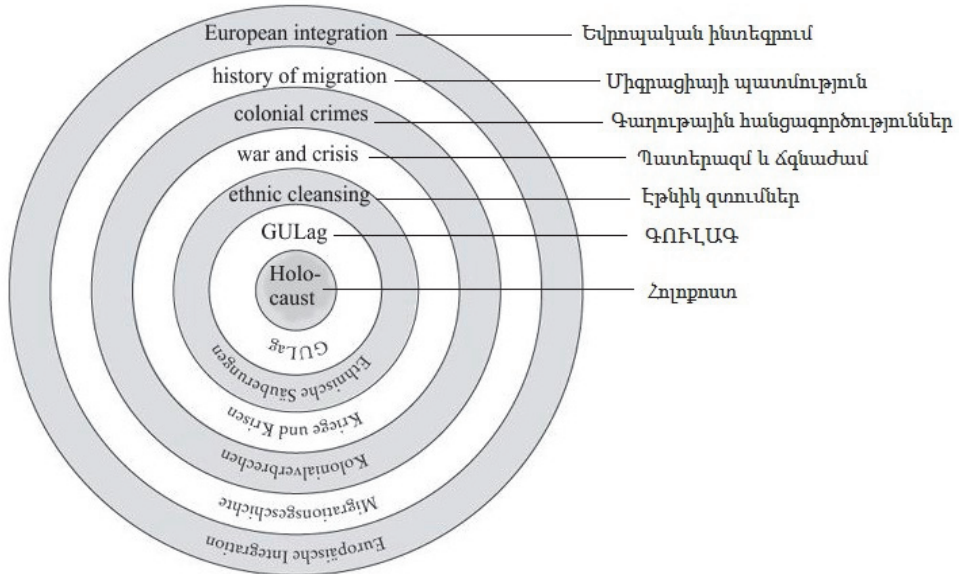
European integration — Եվրոպական ինտեգրում
history of migration — Միգրացիայի պատմություն
colonial crimes — Գաղութային հանցագործություններ
war and crisis — Պատերազմ և ճգնաժամ
ethnic cleansing — Էթնիկ զտումներ
GULag — ԳՈՒԼԱԳ
Holocaust — Հոլոքոստ

GULag
Ethnische Säuberungen
Kriege und Krisen
Kolonialverbrechen
Migrationsgeschichte
Europäische Integration